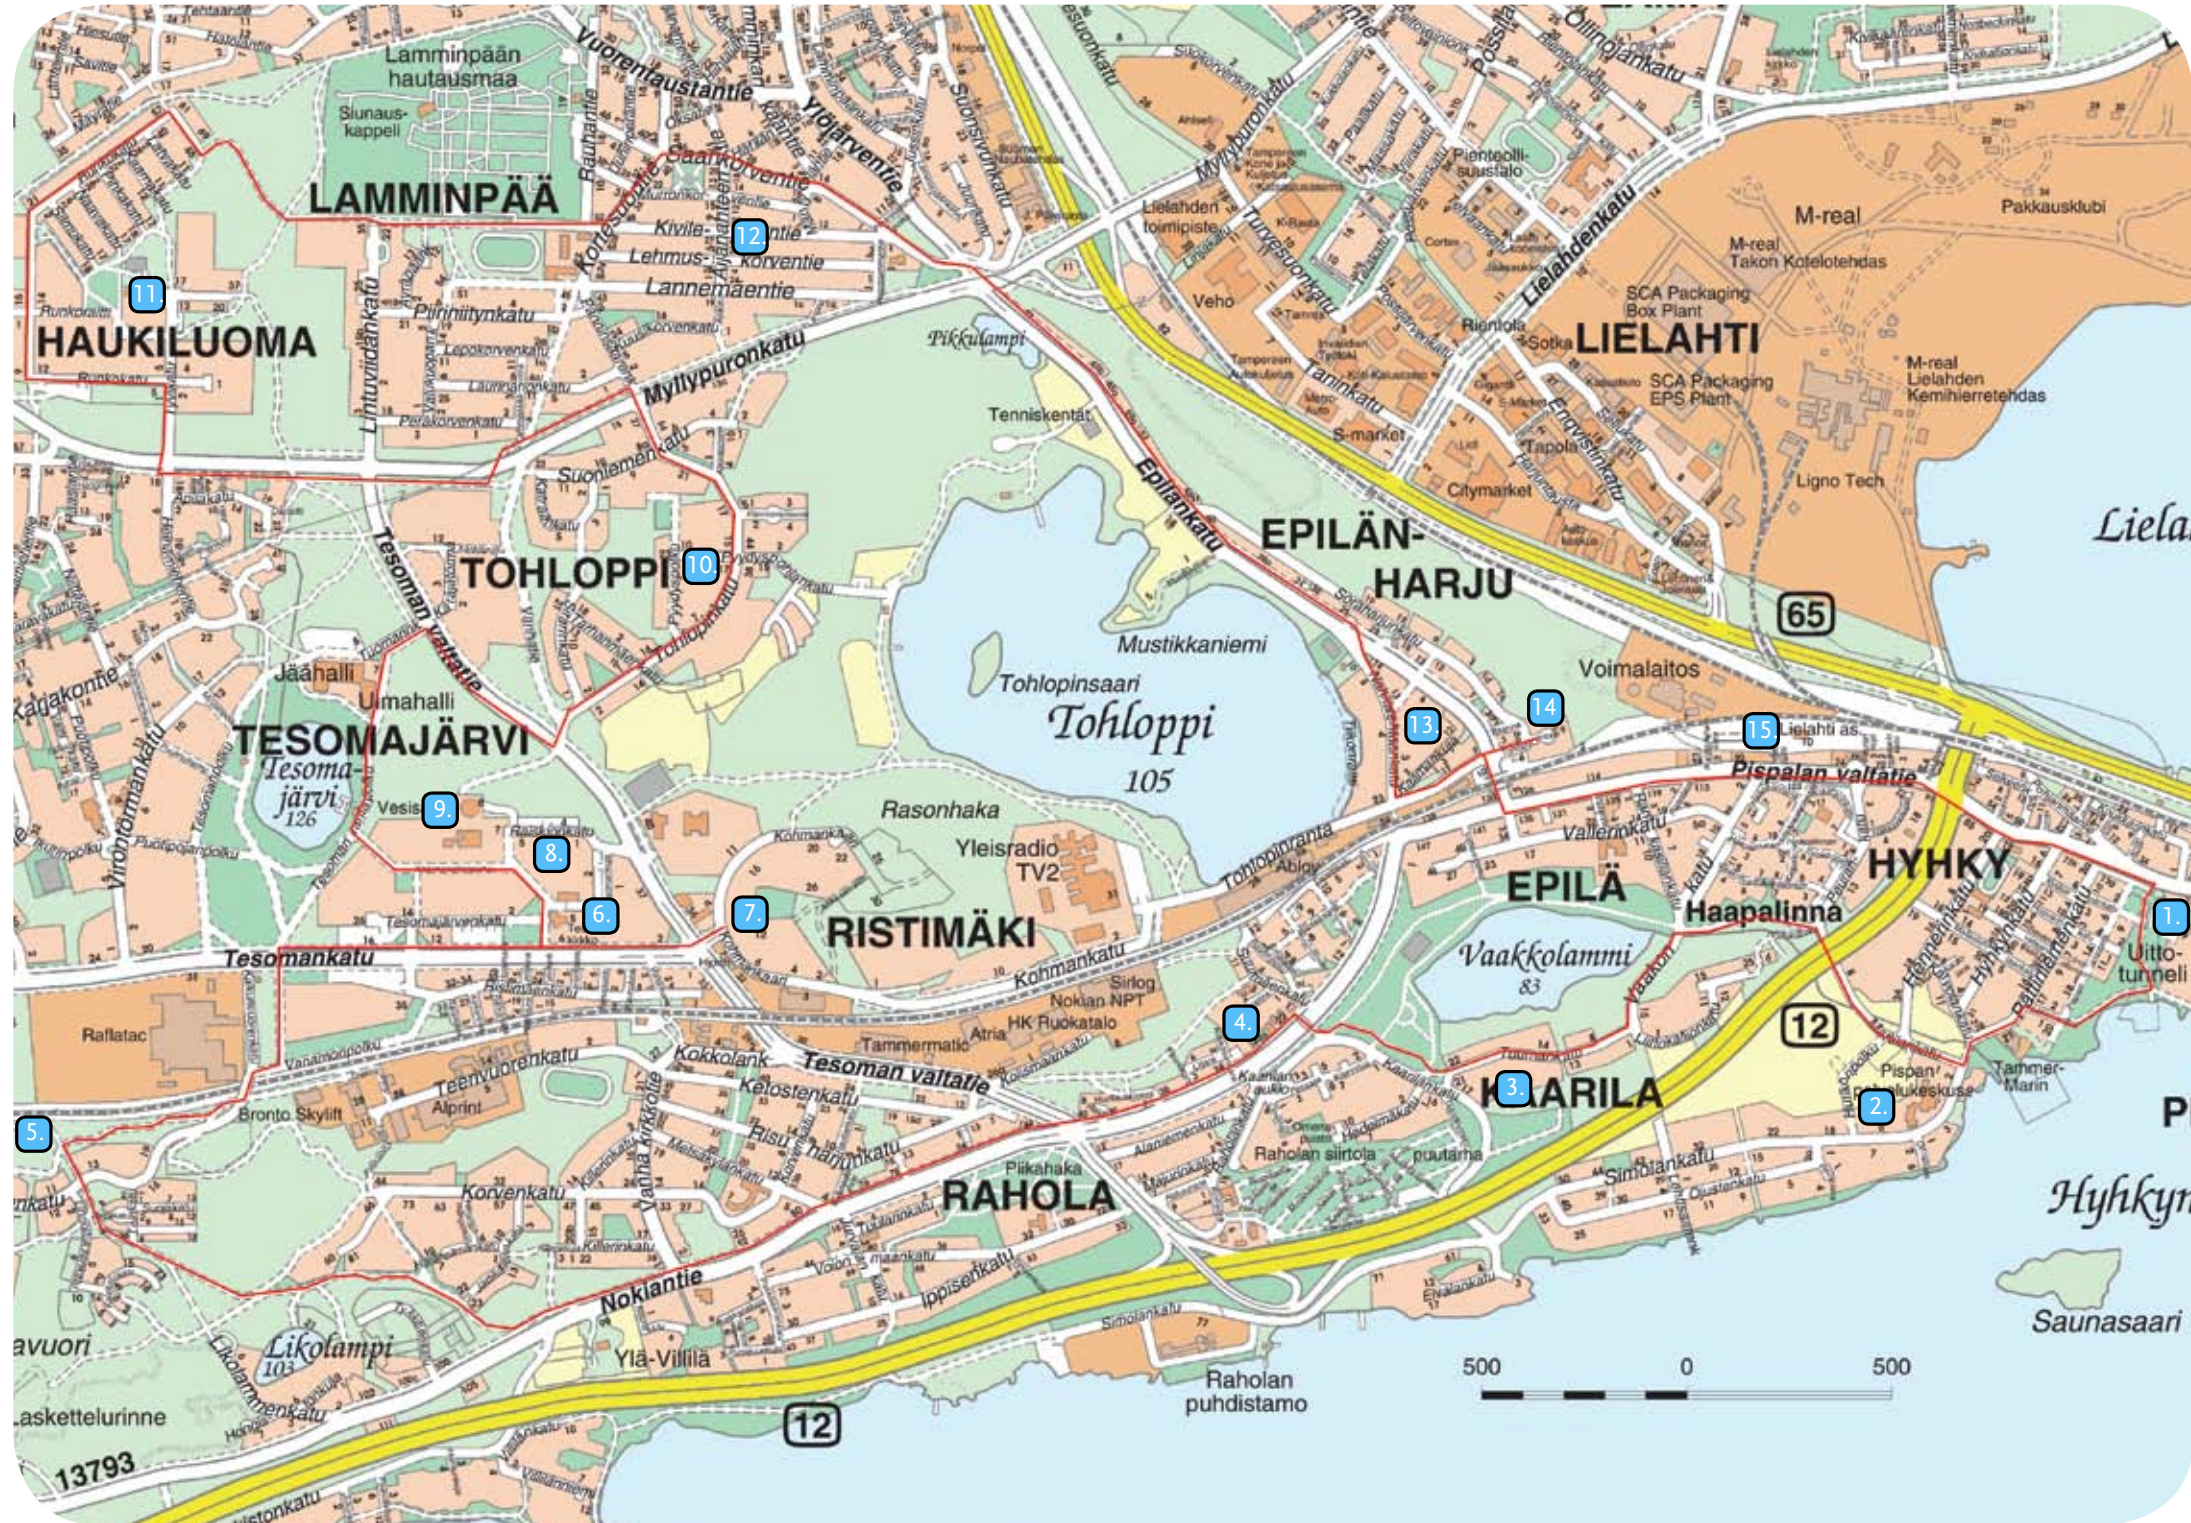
Lamminpään hautausmaa

Siunaus-kappeli

LAMMINPÄÄ

Vuorentaustantie

Ylöjärventie

Saarikorventie

Kivile-

12

Lehmus-korventie

Lannemäentie

11

HAUKILUOMA

Piiriniitynkatu

Lintuviidankatu

Myllypuronkatu

Suoniemenkatu

TOHLOPPI

10

Tesoman valtatie

Jäähalli

Uimahalli

TESOMAJÄRVI

Tesomajärvi

126

Vesis

9.

8.

6.

7.

Tesomankatu

Raflatac

5.

Bronto Skylift

Alprint

Teervuorenkatu

Kokkolankatu

Kelostenkatu

Tesoman valtatie

Korvenkatu

Vanha kirkkotie

RAHOLA

Nokiantie

Likolampi

103

Ylä-Villilä

Laskettelurinne

13793

12

Pikkulampi

Tenniskentät

Epilänkatu

Mustikkaniemi

Tohlopinsaari

Tohloppi

105

Rasonhaka

Yleisradio TV2

RISTIMÄKI

Kohmankatu

Sirlog

Nokian NPT

HK Ruokatalo

Atria

Tammermatic

4.

Raholan siirtola

puutarha

3.

KAARILA

Simotankatu

Raholan puhdistamo

500

0

500

Lielahden toimipiste

Veho

Myllypuronkatu

Turvesuonkatu

Taninkatu

S-market

Citymarket

Rientola

Sotka

LIELAHTI

Lielahdenkatu

M-real

M-real Takon Kotelotehdas

Pakkausklubi

SCA Packaging Box Plant

SCA Packaging EPS Plant

M-real Lielahden Kemihierretehdas

Ligno Tech

Tapola

Enqvistinkatu

EPILÄN-HARJU

65

Voimalaitos

13

14

15

Lielahti as.

Pispalan valtatie

Vallerinkatu

EPILÄ

Haapalinna

HYHKY

Vaakkolammi

83

12

Pispan lukeskus

2.

Tammer-Marin

1.

Uitto-tunneli

Liela

Hyhkyr

Saunasaari

P

avuori